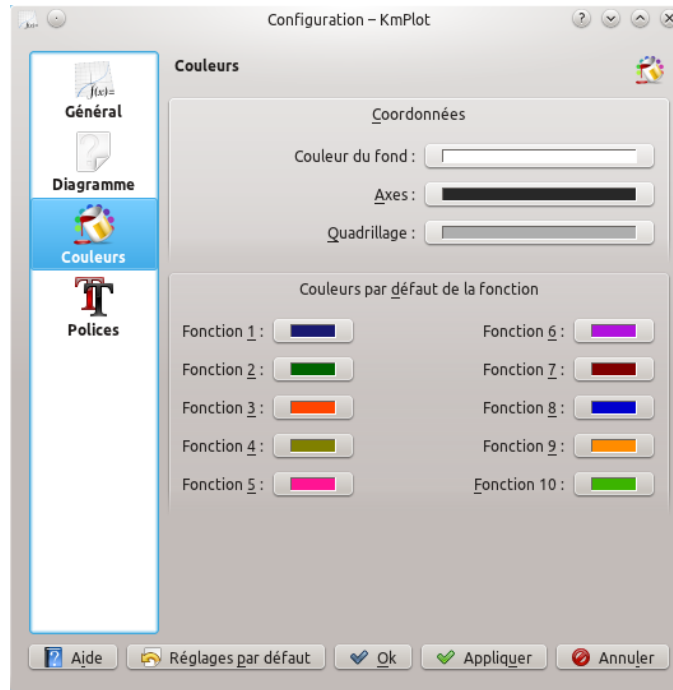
Configuration – KmPlot

f(x)=
Général

Diagramme

Couleurs

Polices

Couleurs

Coordonnées

Couleur du fond :

Axes :

Quadrillage :

Couleurs par défaut de la fonction

Fonction 1 :
Fonction 2 :
Fonction 3 :
Fonction 4 :
Fonction 5 :

Fonction 6 :
Fonction 7 :
Fonction 8 :
Fonction 9 :
Fonction 10 :

Aide
Réglages par défaut
Ok
Appliquer
Annuler